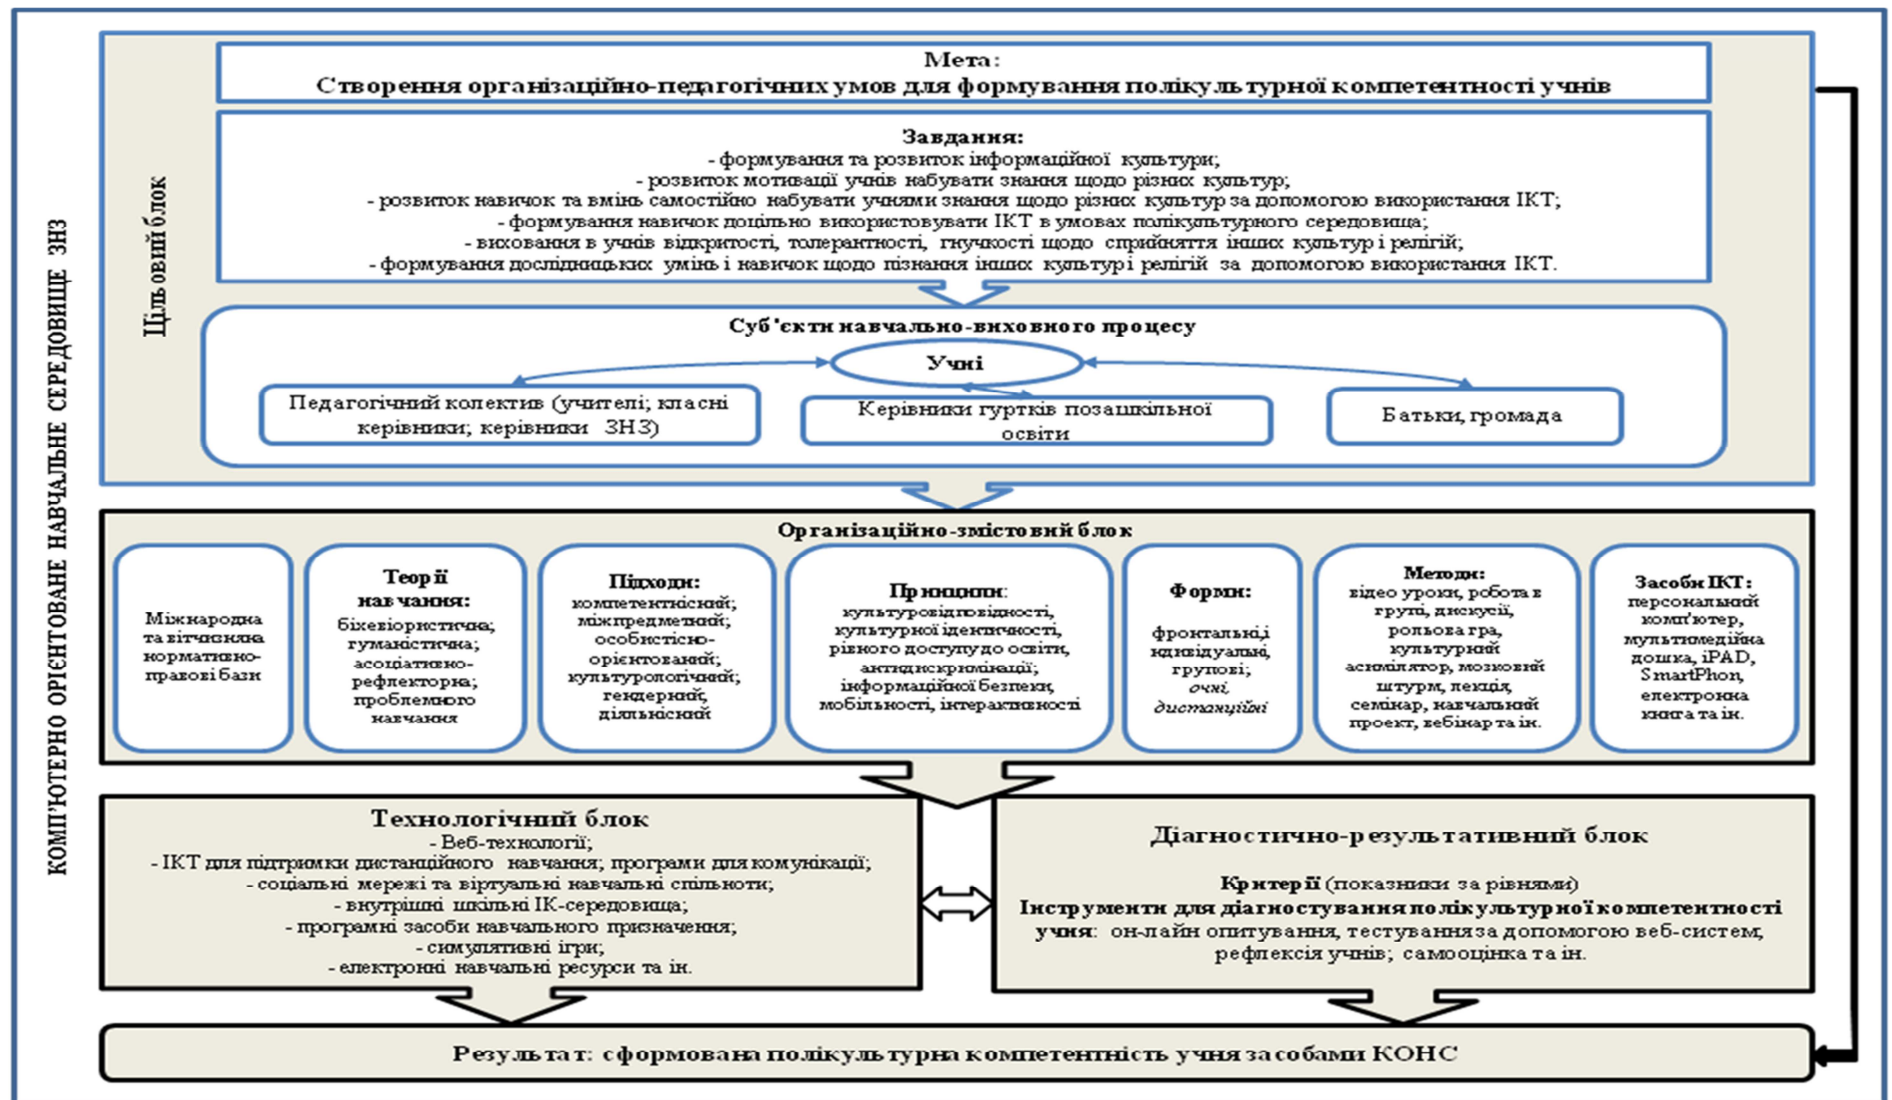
КОМП'ЮТЕРНО ОРІЄНТОВАНЕ НАВЧАЛЬНЕ СЕРЕДОВИЩЕ ЗНЗ

Цільовий блок

Мета:
Створення організаційно-педагогічних умов для формування полікультурної компетентності учнів

Завдання:
- формування та розвиток інформаційної культури;
- розвиток мотивації учнів набувати знання щодо різних культур;
- розвиток навичок та вмінь самостійно набувати учнями знання щодо різних культур за допомогою використання ІКТ;
- формування навичок доцільно використовувати ІКТ в умовах полікультурного середовища;
- виховання в учнів відкритості, толерантності, гнучкості щодо сприйняття інших культур і релігій;
- формування дослідницьких умінь і навичок щодо пізнання інших культур і релігій за допомогою використання ІКТ.

Суб'єкти навчально-виховного процесу

Учні

Педагогічний колектив (учителі; класні керівники; керівники ЗНЗ)

Керівники гуртків позашкільної освіти

Батьки, громада

Організаційно-змістовий блок

Міжнародна та вітчизняна нормативно-правові бази

Теорії навчання: біхевіористична; гуманістична; асоціативно-рефлекторна; проблемного навчання

Підходи: компетентнісний; міжпредметний; особистісно-орієнтований; культурологічний; гендерний, діяльнісний

Принципи: культуровідповідності, культурної ідентичності, рівного доступу до освіти, антидискримінації; інформаційної безпеки, мобільності, інтерактивності

Форми: фронтальні, індивідуальні, групові; очні, дистанційні

Методи: відео уроки, робота в групі, дискусії, рольова гра, культурний асимілятор, мозковий штурм, лекція, семінар, навчальний проект, вебінар та ін.

Засоби ІКТ: персональний комп'ютер, мультимедійна дошка, iPAD, SmartPhon, електронна книга та ін.

Технологічний блок
- Веб-технології;
- ІКТ для підтримки дистанційного навчання; програми для комунікації;
- соціальні мережі та віртуальні навчальні спільноти;
- внутрішні шкільні ІК-середовища;
- програмні засоби навчального призначення;
- симулятивні ігри;
- електронні навчальні ресурси та ін.

Діагностично-результативний блок

Критерії (показники за рівнями)
Інструменти для діагностування полікультурної компетентності учня: он-лайн опитування, тестування за допомогою веб-систем, рефлексія учнів; самооцінка та ін.

Результат: сформована полікультурна компетентність учня засобами КОНС